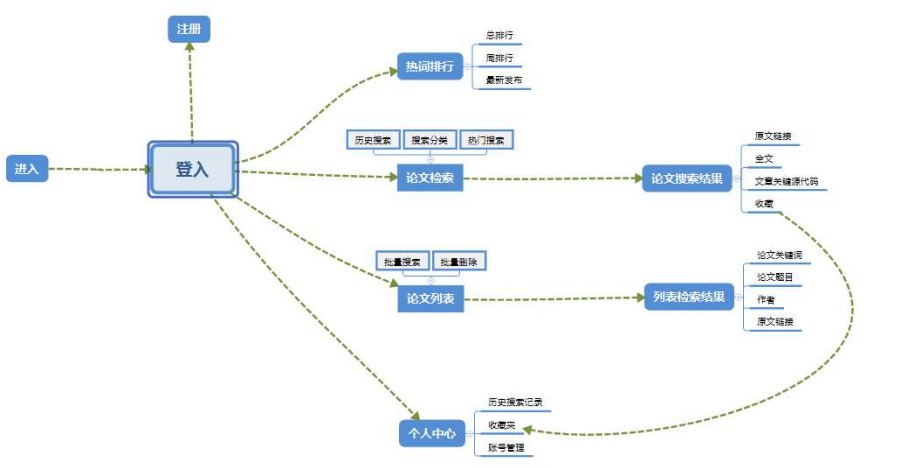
注册

进入

登入

热词排行

总排行

周排行

最新发布

历史搜索

搜索分类

热门搜索

论文检索

论文搜索结果

原文链接

全文

文章关键源代码

收藏

批量搜索

批量删除

论文列表

列表检索结果

论文关键词

论文题目

作者

原文链接

个人中心

历史搜索记录

收藏夹

账号管理